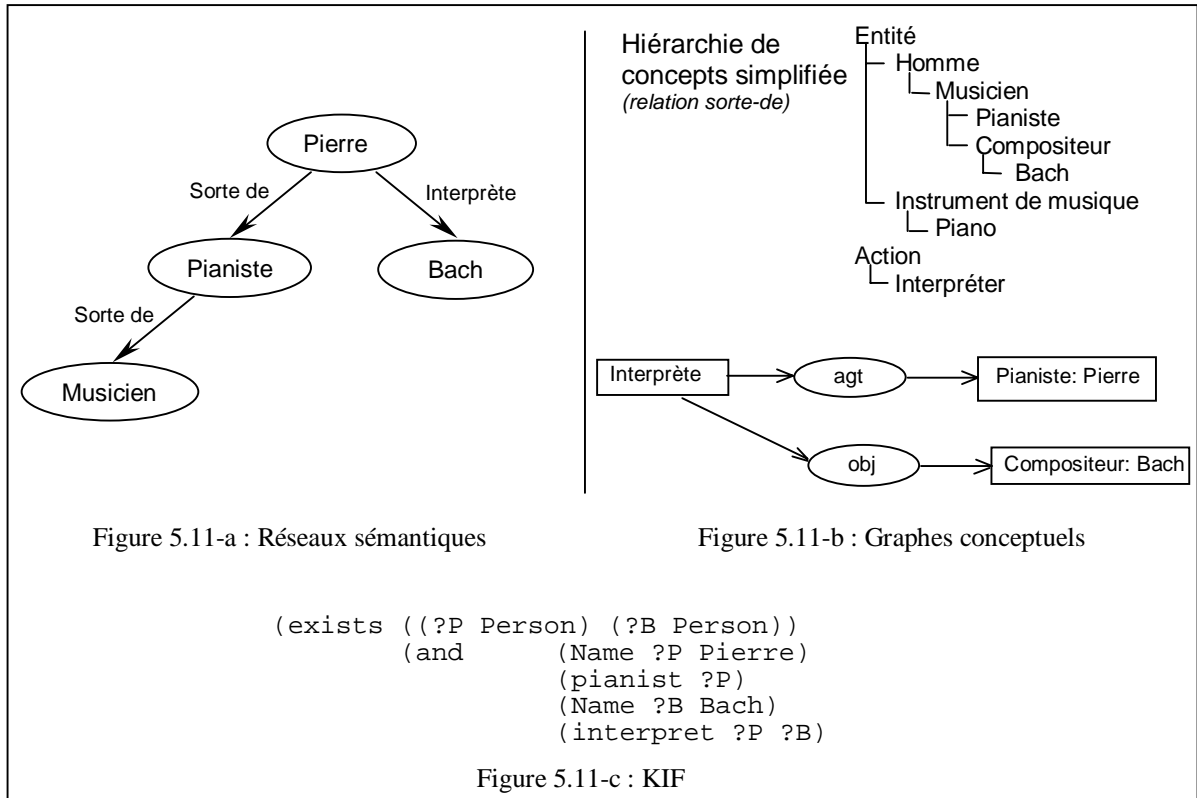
Pierre

Sorte de

Interprète

Pianiste

Bach

Sorte de

Musicien

Figure 5.11-a : Réseaux sémantiques

Hiérarchie de concepts simplifiée
(relation sorte-de)

Entité
Homme
Musicien
Pianiste
Compositeur
Bach
Instrument de musique
Piano
Action
Interpréter

Interprète

agt

Pianiste: Pierre

obj

Compositeur: Bach

Figure 5.11-b : Graphes conceptuels

(exists ((?P Person) (?B Person))
(and (Name ?P Pierre)
(pianist ?P)
(Name ?B Bach)
(interpret ?P ?B)

Figure 5.11-c : KIF